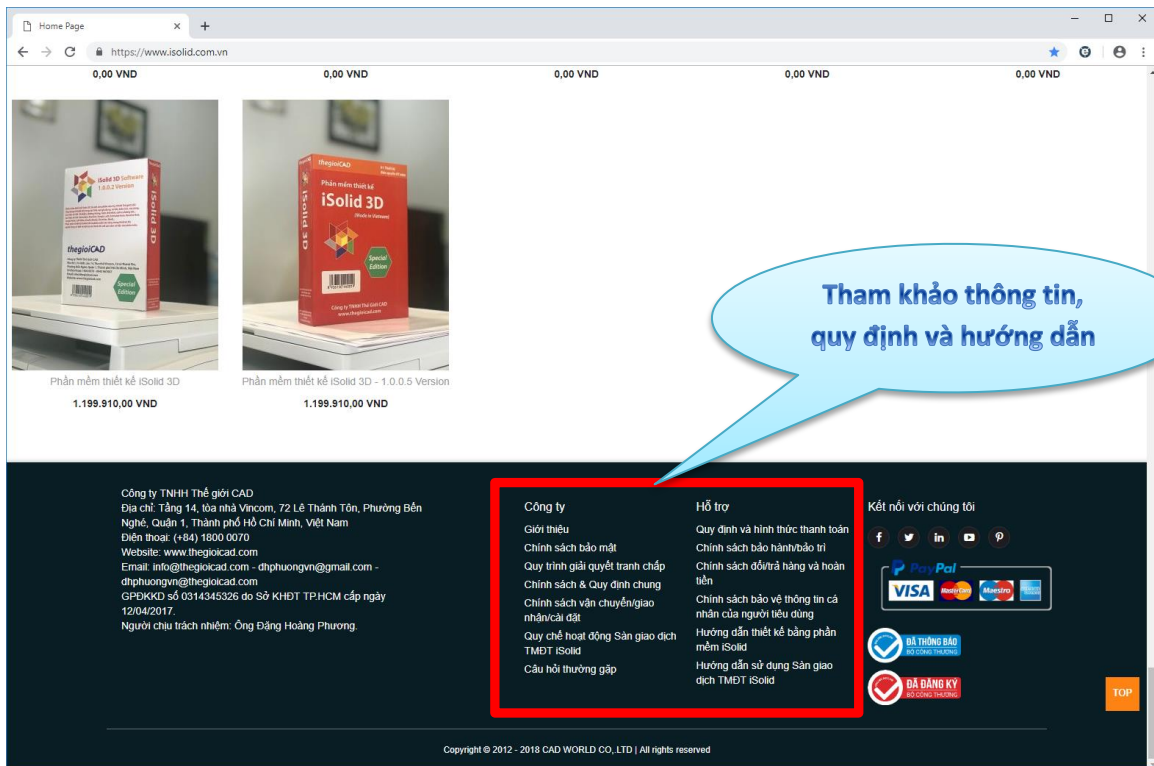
Home Page
https://www.isolid.com.vn

0,00 VND 0,00 VND 0,00 VND 0,00 VND 0,00 VND

Phần mềm thiết kế iSolid 3D
1.199.910,00 VND

Phần mềm thiết kế iSolid 3D - 1.0.0.5 Version
1.199.910,00 VND

Tham khảo thông tin, quy định và hướng dẫn

Công ty TNHH Thế giới CAD
Địa chỉ: Tầng 14, tòa nhà Vincom, 72 Lê Thánh Tôn, Phường Bến Nghé, Quận 1, Thành phố Hồ Chí Minh, Việt Nam
Điện thoại: (+84) 1800 0070
Website: www.thegioicad.com
Email: info@thegioicad.com - dhphuongvn@gmail.com - dhphuongvn@thegioicad.com
GPĐKKD số 0314345326 do Sở KHĐT TP.HCM cấp ngày 12/04/2017.
Người chịu trách nhiệm: Ông Đặng Hoàng Phương.

Công ty
Giới thiệu
Chính sách bảo mật
Quy trình giải quyết tranh chấp
Chính sách & Quy định chung
Chính sách vận chuyển/giao nhận/cài đặt
Quy chế hoạt động Sàn giao dịch TMĐT iSolid
Câu hỏi thường gặp

Hỗ trợ
Quy định và hình thức thanh toán
Chính sách bảo hành/bảo trì
Chính sách đổi/trả hàng và hoàn tiền
Chính sách bảo vệ thông tin cá nhân của người tiêu dùng
Hướng dẫn thiết kế bằng phần mềm iSolid
Hướng dẫn sử dụng Sàn giao dịch TMĐT iSolid

Kết nối với chúng tôi
PayPal
VISA
ĐÃ THÔNG BÁO BỘ CÔNG THƯƠNG
ĐÃ ĐĂNG KÝ BỘ CÔNG THƯƠNG
TOP

Copyright © 2012 - 2018 CAD WORLD CO.,LTD | All rights reserved